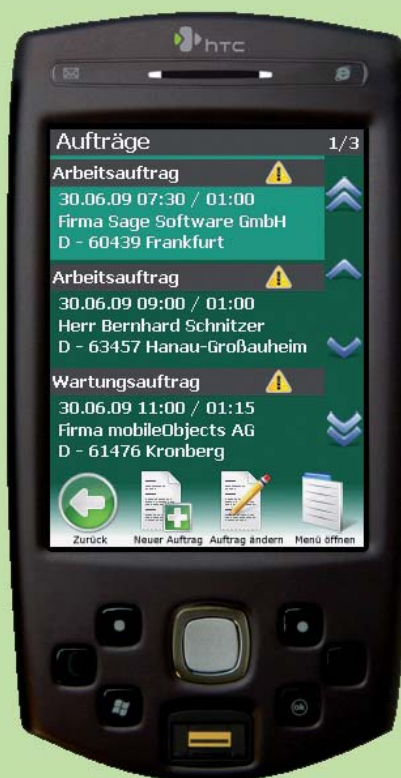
htc

Aufträge 1/3

Arbeitsauftrag
30.06.09 07:30 / 01:00
Firma Sage Software GmbH
D - 60439 Frankfurt

Arbeitsauftrag
30.06.09 09:00 / 01:00
Herr Bernhard Schnitzer
D - 63457 Hanau-Großauheim

Wartungsauftrag
30.06.09 11:00 / 01:15
Firma mobileObjects AG
D - 61476 Kronberg

Zurück Neuer Auftrag Auftrag ändern Menü öffnen

ok